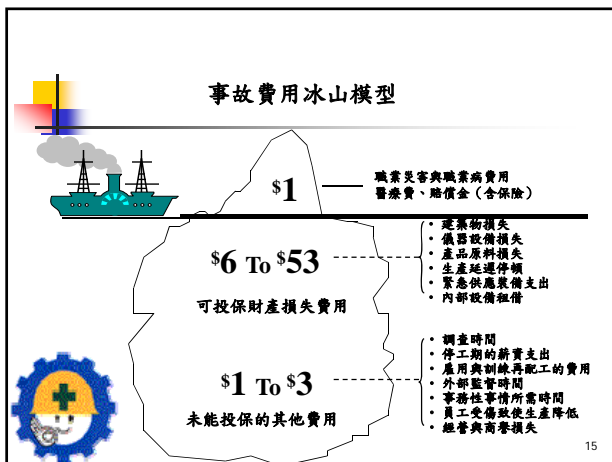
事故費用冰山模型

$1

職業災害與職業病費用
醫療費、賠償金（含保險）

$6 To $53

可投保財產損失費用

• 建築物損失
• 儀器設備損失
• 產品原料損失
• 生產延遲停頓
• 緊急供應裝備支出
• 內部設備租借

$1 To $3

未能投保的其他費用

• 調查時間
• 停工期的薪資支出
• 雇用與訓練再配工的費用
• 外部監督時間
• 事務性事情所需時間
• 員工受傷致使生產降低
• 經營與商譽損失

15